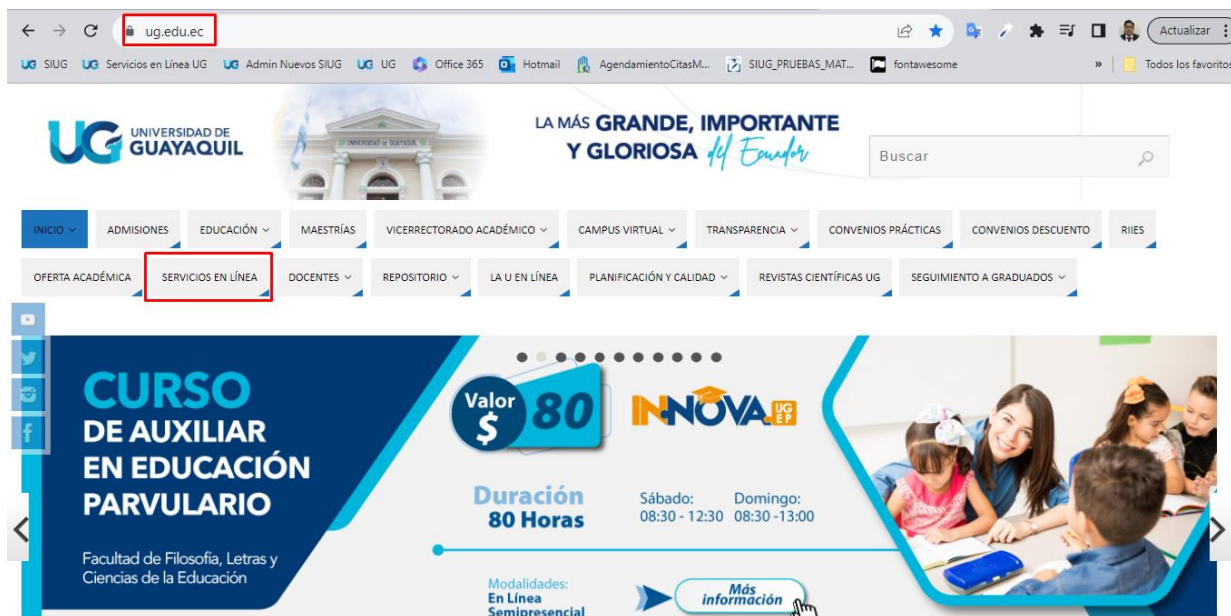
ug.edu.ec

Actualizar

SIUG  Servicios en Línea UG  Admin Nuevos SIUG  UG  Office 365  Hotmail  AgendamientoCitasM...  SIUG_PRUEBAS_MAT...  fontawesome  »  Todos los favoritos

UNIVERSIDAD DE GUAYAQUIL

UNIVERSIDAD DE GUAYAQUIL

LA MÁS GRANDE, IMPORTANTE Y GLORIOSA del Ecuador

Buscar

INICIO  ADMISIONES  EDUCACIÓN  MAESTRÍAS  VICERRECTORADO ACADÉMICO  CAMPUS VIRTUAL  TRANSPARENCIA  CONVENIOS PRÁCTICAS  CONVENIOS DESCUENTO  RIIES

OFERTA ACADÉMICA  SERVICIOS EN LÍNEA  DOCENTES  REPOSITORIO  LA U EN LÍNEA  PLANIFICACIÓN Y CALIDAD  REVISTAS CIENTÍFICAS UG  SEGUIMIENTO A GRADUADOS

CURSO DE AUXILIAR EN EDUCACIÓN PARVULARIO

Facultad de Filosofía, Letras y Ciencias de la Educación

Valor $ 80

INNOVA UG EP

Duración 80 Horas

Sábado: 08:30 - 12:30

Domingo: 08:30 -13:00

Modalidades: En Línea Semipresencial

Más información